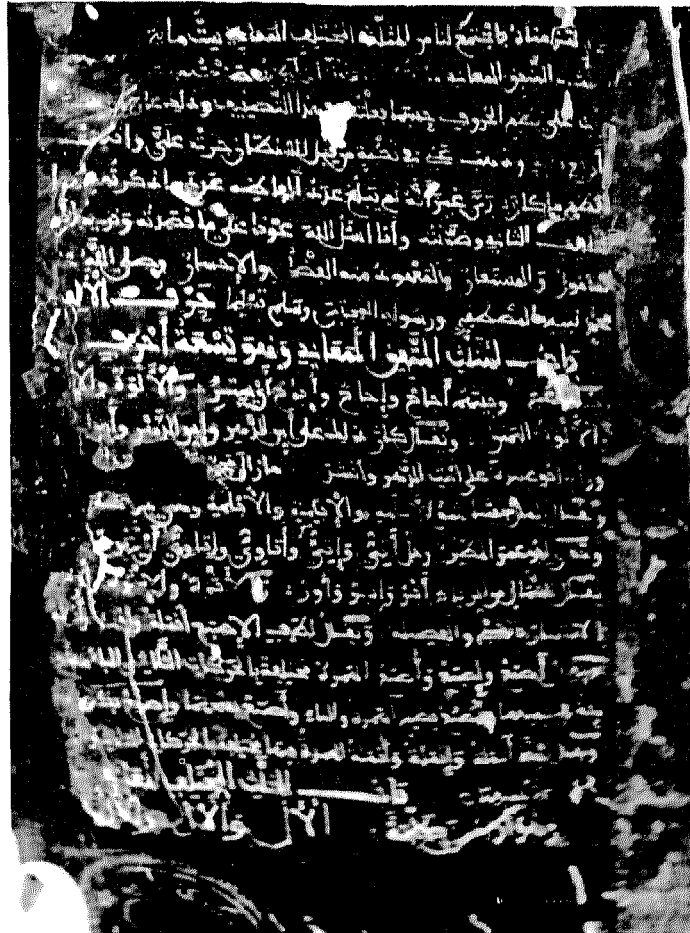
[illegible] منادا ما تسمع لنا من المثلث المختلف المعاني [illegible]
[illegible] الشيء المعانيه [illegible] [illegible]
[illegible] على بعض الحروف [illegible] التصحيف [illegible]
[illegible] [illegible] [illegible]
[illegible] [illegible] عن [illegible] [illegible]
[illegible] الثاني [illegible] وانا اسال الله عونا على ما قصدته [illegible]
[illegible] والمستعار والمقصود منه الفضل والاحسان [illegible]
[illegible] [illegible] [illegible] حرف الالف
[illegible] المثلث المتفق المعاني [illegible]
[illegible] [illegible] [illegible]
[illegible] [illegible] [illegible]
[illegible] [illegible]
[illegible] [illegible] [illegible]
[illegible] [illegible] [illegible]
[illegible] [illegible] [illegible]
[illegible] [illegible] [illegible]
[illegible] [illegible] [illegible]
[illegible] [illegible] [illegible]
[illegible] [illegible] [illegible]
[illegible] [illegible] المثلث المختلف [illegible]
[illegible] الاول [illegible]